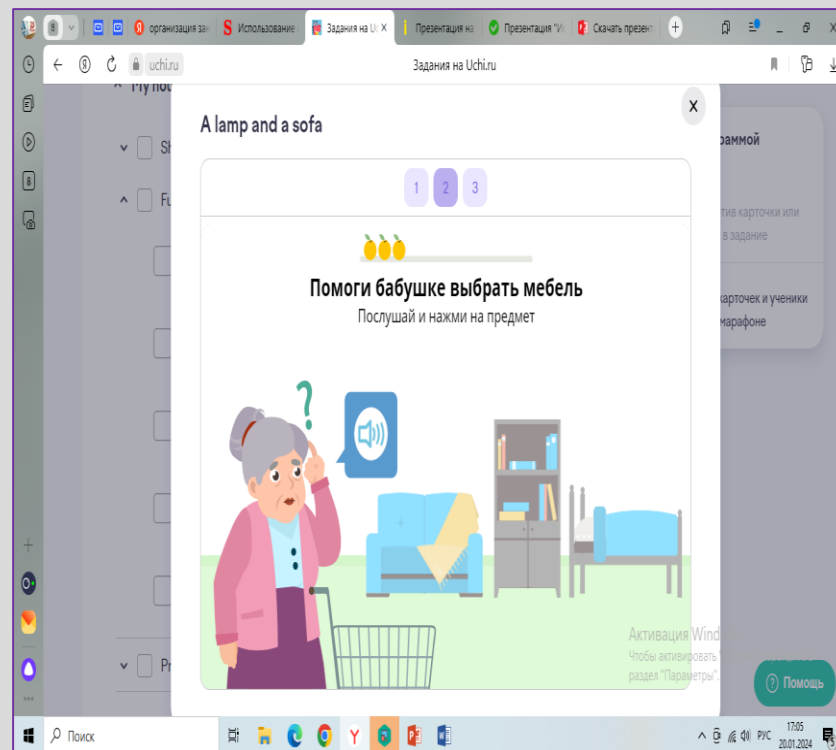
8 организация зан
Использование
Задания на Uc
Презентация на
Презентация "И
Скачать презент

uchi.ru
Задания на Uchi.ru

My ho

Sh

Fu

Pr

A lamp and a sofa

X

1 2 3

Помоги бабушке выбрать мебель
Послушай и нажми на предмет

раммой

тив карточки или
в задание

карточек и ученики
марафоне

Активация Wind
Чтобы активировать
раздел "Параметры".

Помощь

Поиск

РУС 17:05 20.01.2024